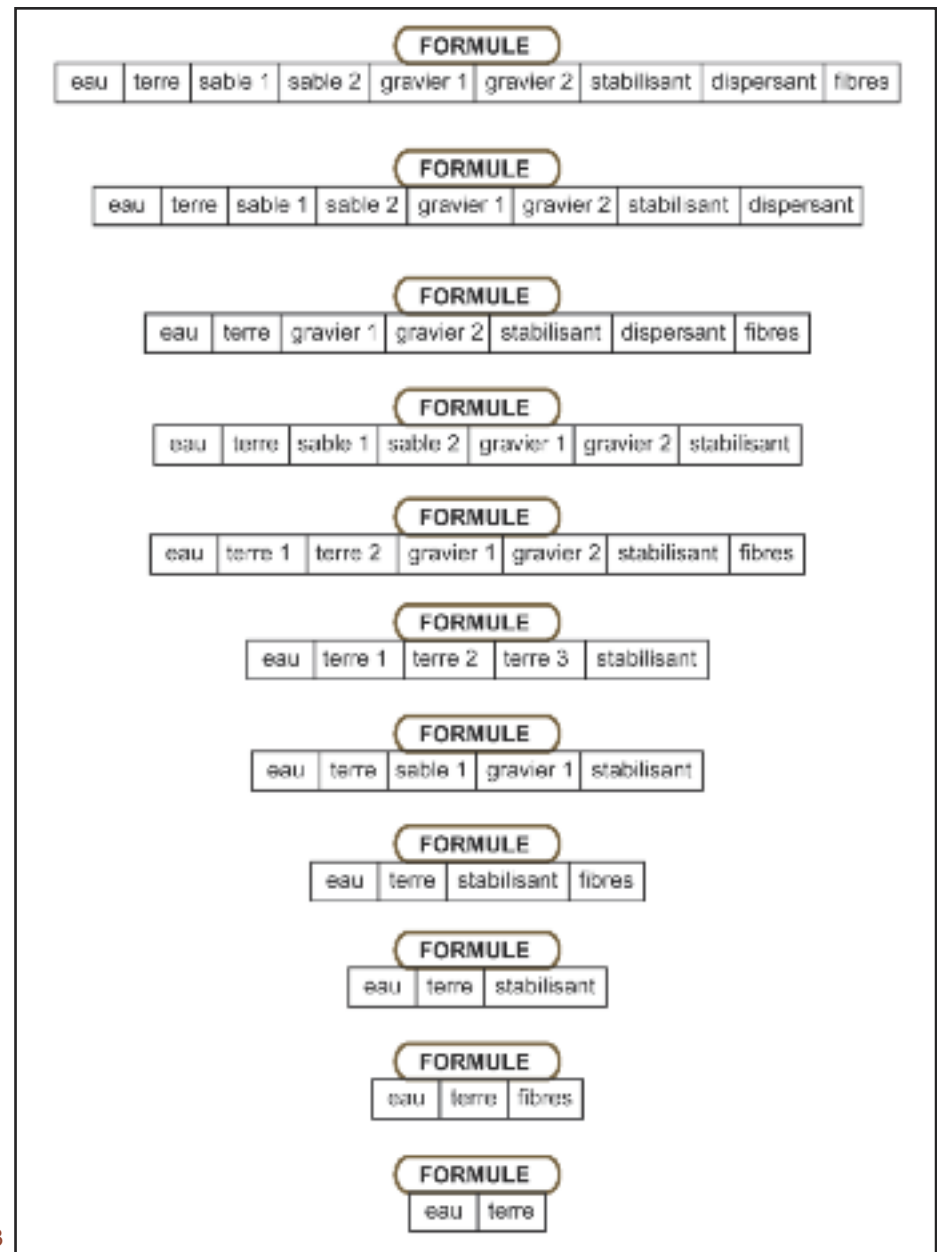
FORMULE

| eau | terre | sable 1 | sable 2 | gravier 1 | gravier 2 | stabilisant | dispersant | fibres |
|---|---|---|---|---|---|---|---|---|

FORMULE

| eau | terre | sable 1 | sable 2 | gravier 1 | gravier 2 | stabilisant | dispersant |
|---|---|---|---|---|---|---|---|

FORMULE

| eau | terre | gravier 1 | gravier 2 | stabilisant | dispersant | fibres |
|---|---|---|---|---|---|---|

FORMULE

| eau | terre | sable 1 | sable 2 | gravier 1 | gravier 2 | stabilisant |
|---|---|---|---|---|---|---|

FORMULE

| eau | terre 1 | terre 2 | gravier 1 | gravier 2 | stabilisant | fibres |
|---|---|---|---|---|---|---|

FORMULE

| eau | terre 1 | terre 2 | terre 3 | stabilisant |
|---|---|---|---|---|

FORMULE

| eau | terre | sable 1 | gravier 1 | stabilisant |
|---|---|---|---|---|

FORMULE

| eau | terre | stabilisant | fibres |
|---|---|---|---|

FORMULE

| eau | terre | stabilisant |
|---|---|---|

FORMULE

| eau | terre | fibres |
|---|---|---|

FORMULE

| eau | terre |
|---|---|

3